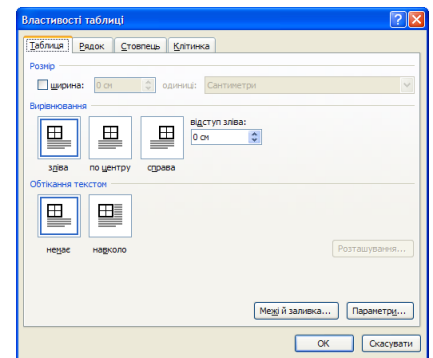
Властивості таблиці

Таблиця | Рядок | Стовпець | Клітинка

Розмір

ширина: 0 см одиниці: Сантиметри

Вирівнювання

зліва | по центру | справа

відступ зліва:
0 см

Обтікання текстом

немає | навколо

Розташування...

Межі й заливка... | Параметри...

OK | Скасувати